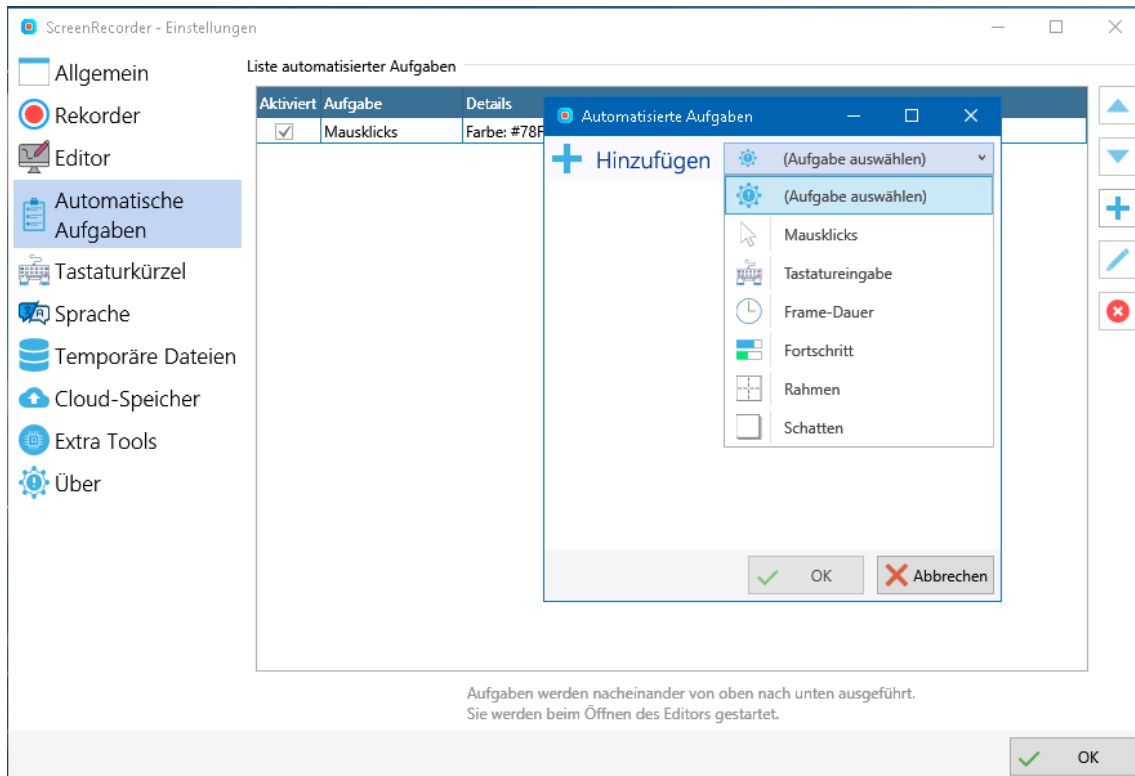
ScreenRecorder - Einstellungen

Allgemein
Rekorder
Editor
Automatische Aufgaben
Tastaturkürzel
Sprache
Temporäre Dateien
Cloud-Speicher
Extra Tools
Über

Liste automatisierter Aufgaben

| Aktiviert | Aufgabe | Details |
|---|---|---|
| ✓ | Mausklicks | Farbe: #78F |

Automatisierte Aufgaben

Hinzufügen

(Aufgabe auswählen)

(Aufgabe auswählen)
Mausklicks
Tastatureingabe
Frame-Dauer
Fortschritt
Rahmen
Schatten

OK
Abbrechen

Aufgaben werden nacheinander von oben nach unten ausgeführt.
Sie werden beim Öffnen des Editors gestartet.

OK